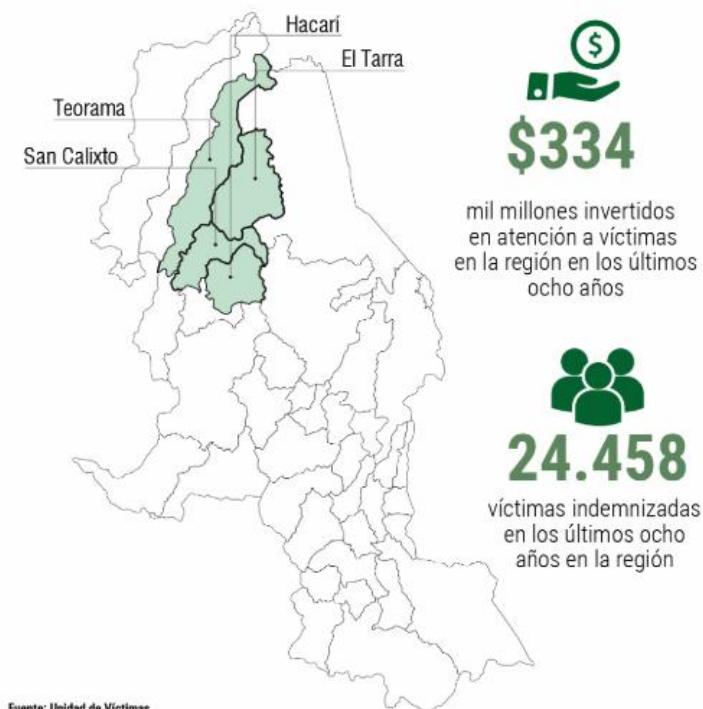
Hacarí

El Tarra

Teorama

San Calixto

$334

mil millones invertidos en atención a víctimas en la región en los últimos ocho años

24.458

víctimas indemnizadas en los últimos ocho años en la región

Fuente: Unidad de Víctimas